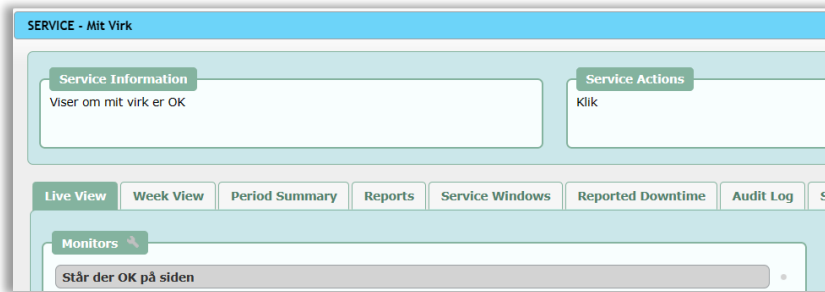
SERVICE - Mit Virk

Service Information
Viser om mit virk er OK

Service Actions
Klik

Live View | Week View | Period Summary | Reports | Service Windows | Reported Downtime | Audit Log | S

Monitors

Står der OK på siden